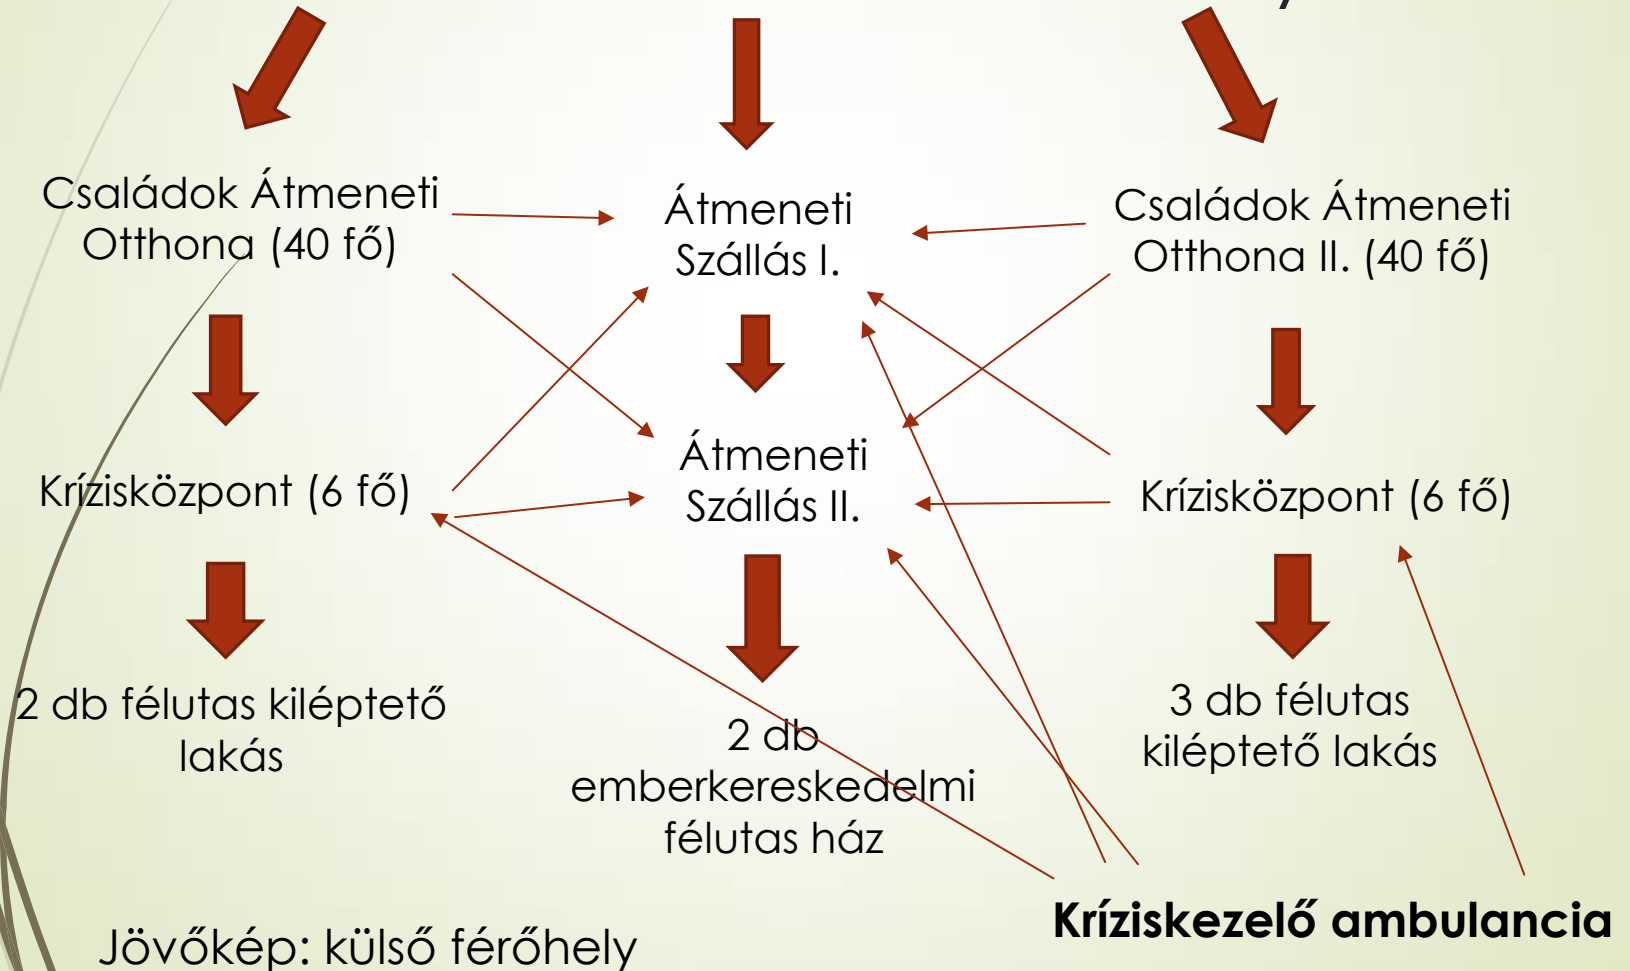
Családok Átmeneti Otthona (40 fő)

Átmeneti Szállás I.

Családok Átmeneti Otthona II. (40 fő)

Krízisközpont (6 fő)

Átmeneti Szállás II.

Krízisközpont (6 fő)

2 db félutas kiléptető lakás

2 db emberkereskedelmi félutas ház

3 db félutas kiléptető lakás

Jövőkép: külső férőhely

**Kríziskezelő ambulancia**